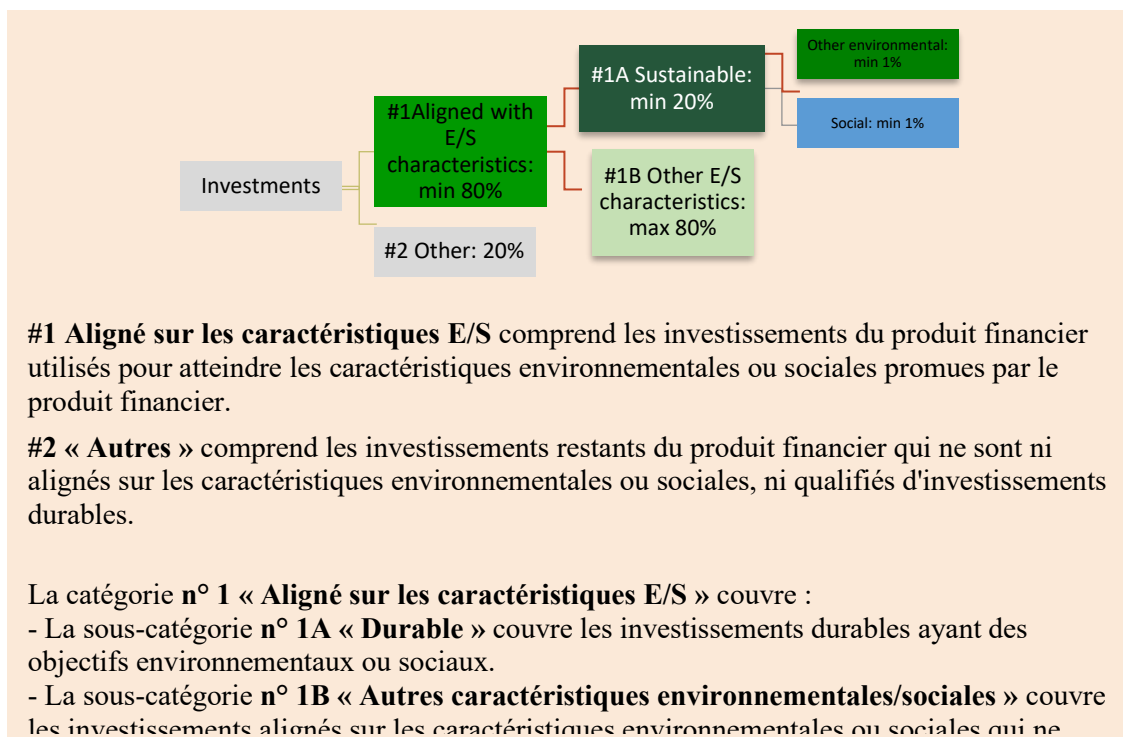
Investments

#1Aligned with E/S characteristics: min 80%

#2 Other: 20%

#1A Sustainable: min 20%

#1B Other E/S characteristics: max 80%

Other environmental: min 1%

Social: min 1%

**#1 Aligné sur les caractéristiques E/S** comprend les investissements du produit financier utilisés pour atteindre les caractéristiques environnementales ou sociales promues par le produit financier.

**#2 « Autres »** comprend les investissements restants du produit financier qui ne sont ni alignés sur les caractéristiques environnementales ou sociales, ni qualifiés d'investissements durables.

La catégorie **n° 1 « Aligné sur les caractéristiques E/S »** couvre :
- La sous-catégorie **n° 1A « Durable »** couvre les investissements durables ayant des objectifs environnementaux ou sociaux.
- La sous-catégorie **n° 1B « Autres caractéristiques environnementales/sociales »** couvre les investissements alignés sur les caractéristiques environnementales ou sociales qui ne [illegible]